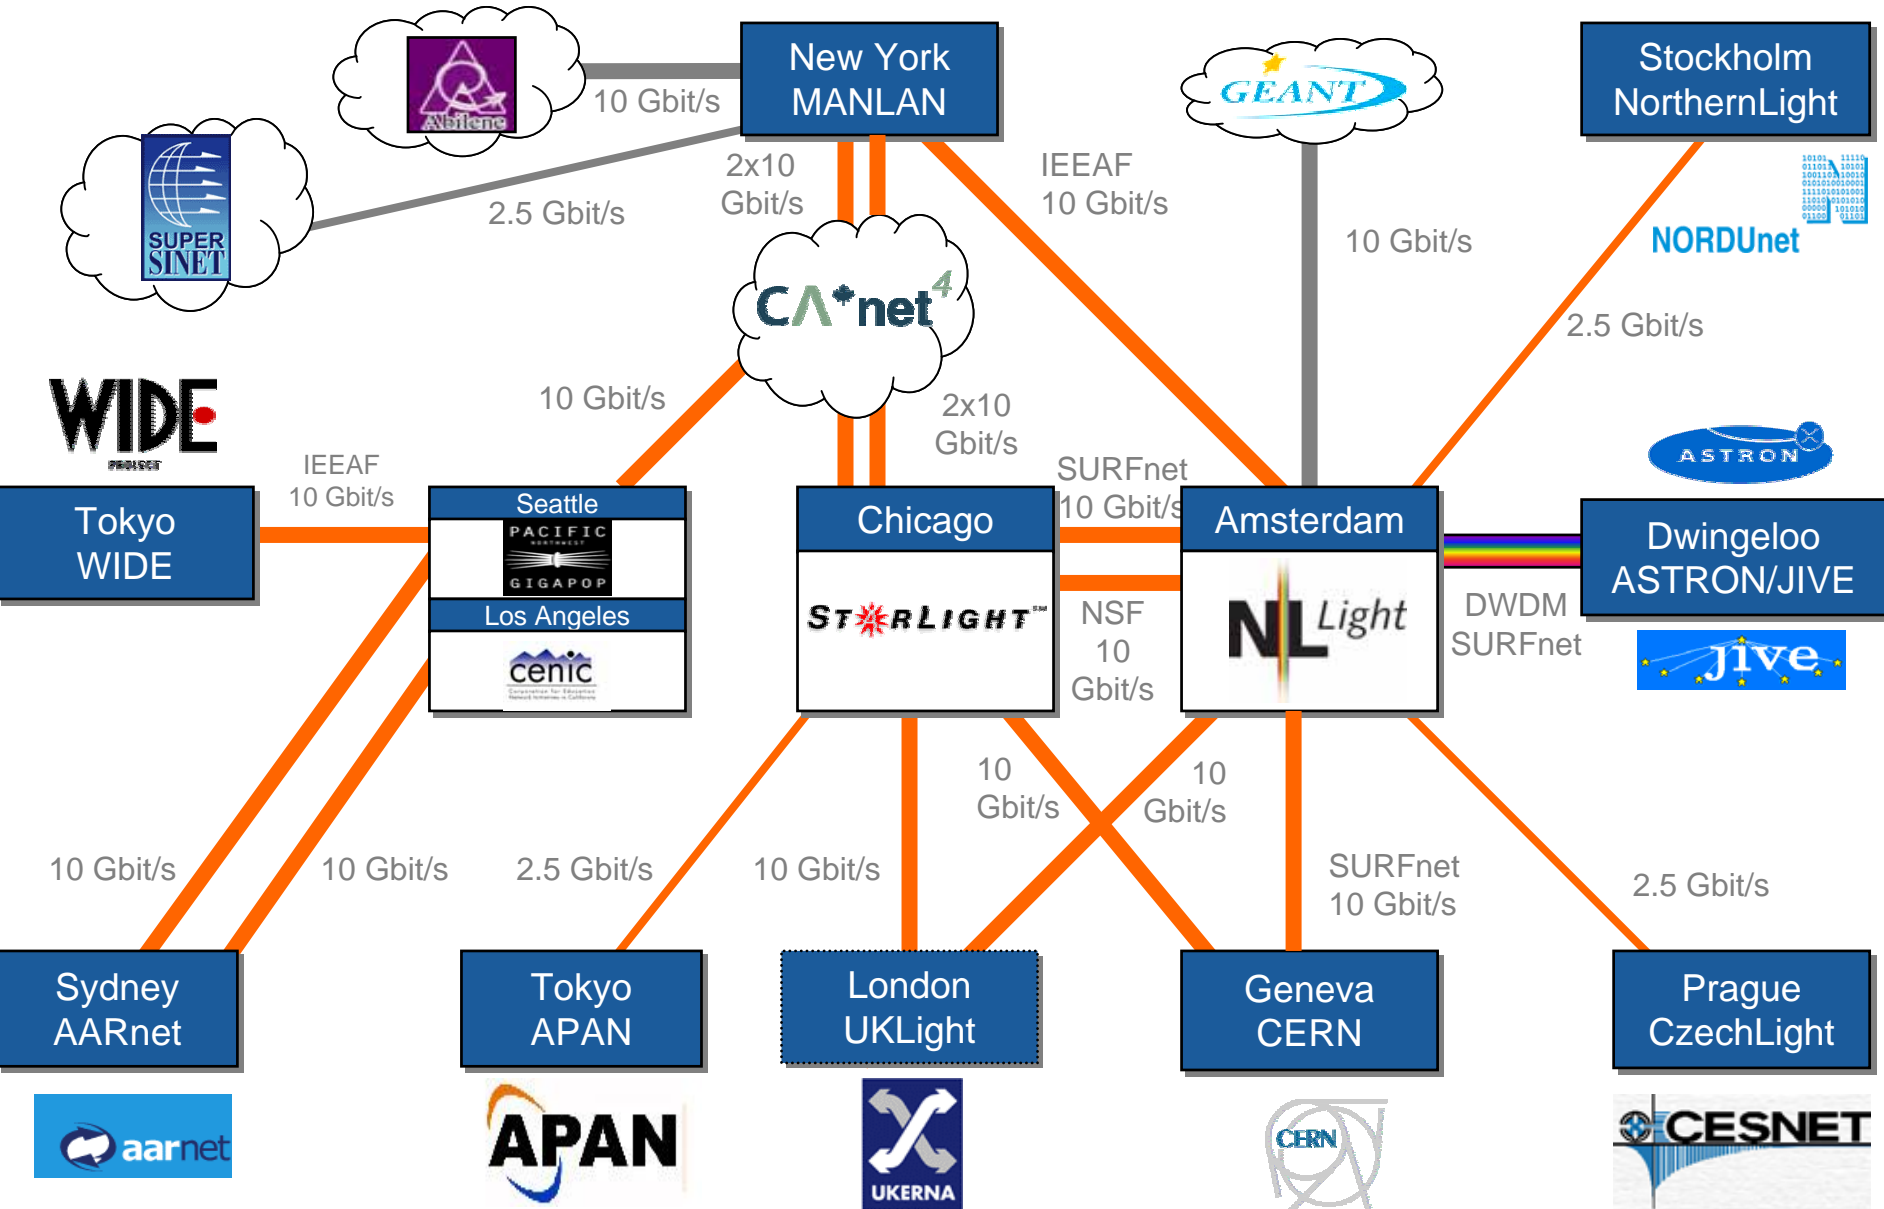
Abilene

10 Gbit/s

New York MANLAN

SUPER SINET

2.5 Gbit/s

2x10 Gbit/s

IEEAF 10 Gbit/s

GEANT

10 Gbit/s

Stockholm NorthernLight

NORDUnet

2.5 Gbit/s

CA*net 4

WIDE PROJECT

10 Gbit/s

2x10 Gbit/s

SURFnet 10 Gbit/s

ASTRON

IEEAF 10 Gbit/s

Tokyo WIDE

Seattle

PACIFIC NORTHWEST GIGAPOP

Los Angeles

cenic

Chicago

STARLIGHT℠

Amsterdam

NL Light

Dwingeloo ASTRON/JIVE

NSF 10 Gbit/s

DWDM SURFnet

jive

10 Gbit/s

10 Gbit/s

10 Gbit/s

10 Gbit/s

2.5 Gbit/s

10 Gbit/s

SURFnet 10 Gbit/s

2.5 Gbit/s

Sydney AARnet

Tokyo APAN

London UKLight

Geneva CERN

Prague CzechLight

aarnet

APAN

UKERNA

CERN

CESNET